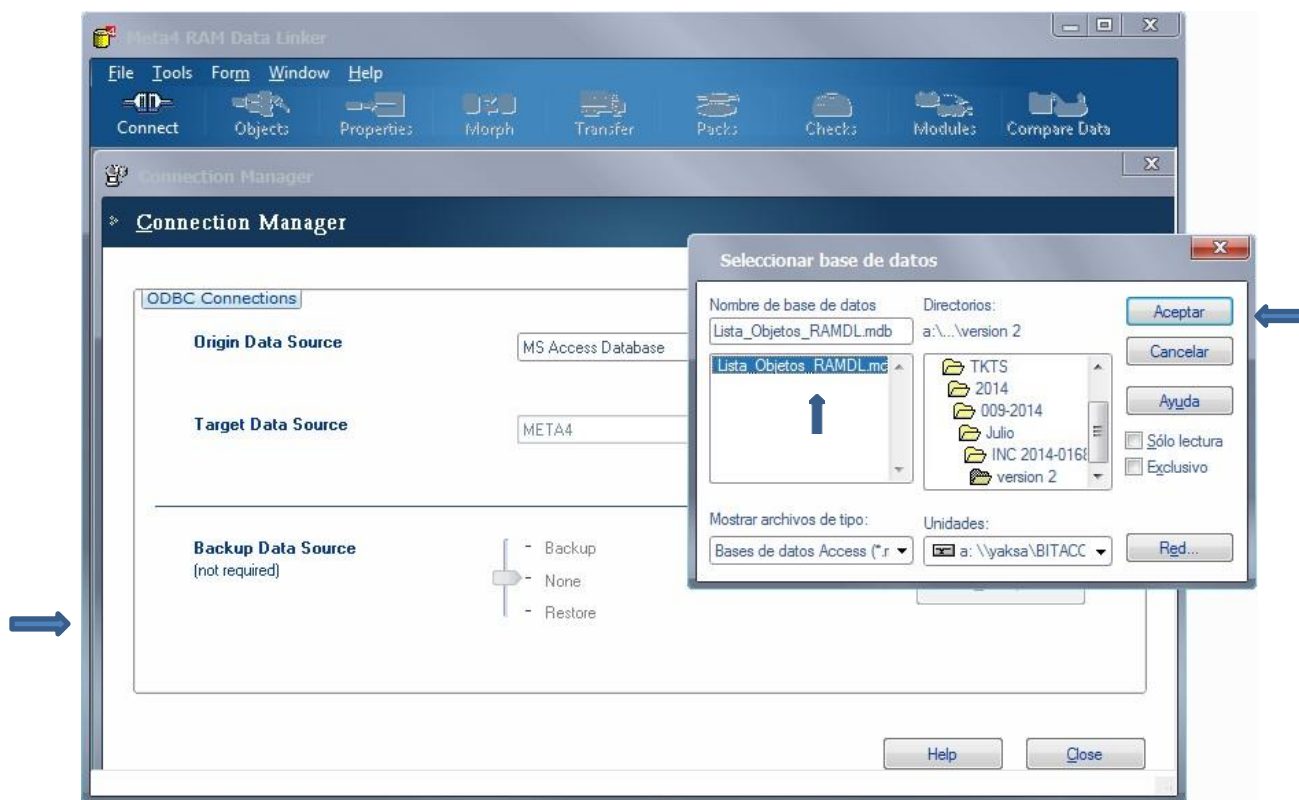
Meta4 RAM Data Linker

File Tools Form Window Help

Connect Objects Properties Morph Transfer Packs Checks Modules Compare Data

Connection Manager

Connection Manager

ODBC Connections

Origin Data Source

MS Access Database

Target Data Source

META4

Backup Data Source
(not required)

- Backup
- None
- Restore

Help Close

Seleccionar base de datos

Nombre de base de datos
Lista_Objetos_RAMDL.mdb
Lista_Objetos_RAMDL.md

Directorios:
a:\...\version 2
TKTS
2014
009-2014
Julio
INC 2014-0168
version 2

Aceptar
Cancelar
Ayuda
Sólo lectura
Exclusivo

Mostrar archivos de tipo:
Bases de datos Access (*.r

Unidades:
a: \\yaksa\BITACC

Red...